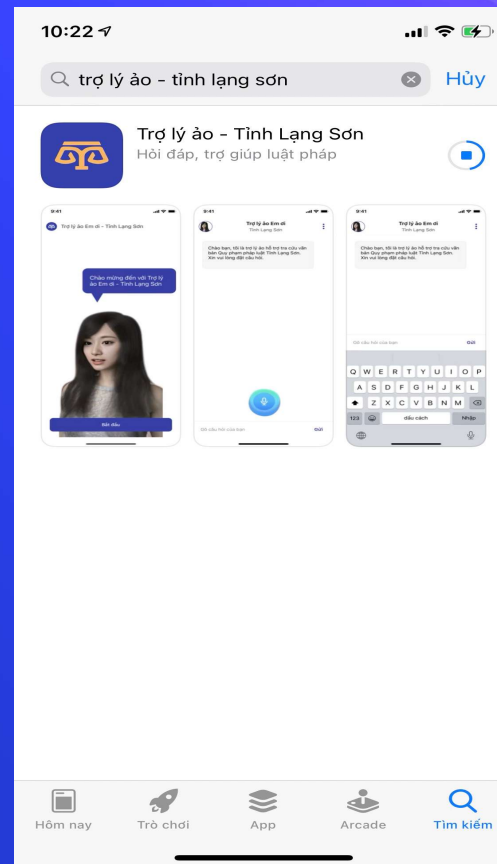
10:22

trợ lý ảo - tỉnh lạng sơn

Hủy

Trợ lý ảo - Tỉnh Lạng Sơn

Hỏi đáp, trợ giúp luật pháp

9:41

Trợ lý ảo Em ơi – Tỉnh Lạng Sơn

Chào mừng đến với Trợ lý ảo Em ơi – Tỉnh Lạng Sơn

Bắt đầu

9:41

Trợ lý ảo Em ơi

Tỉnh Lạng Sơn

Chào bạn, tôi là trợ lý ảo hỗ trợ tra cứu văn bản Quy phạm pháp luật Tỉnh Lạng Sơn. Xin vui lòng đặt câu hỏi.

Gõ câu hỏi của bạn

Gửi

9:41

Trợ lý ảo Em ơi

Tỉnh Lạng Sơn

Chào bạn, tôi là trợ lý ảo hỗ trợ tra cứu văn bản Quy phạm pháp luật Tỉnh Lạng Sơn. Xin vui lòng đặt câu hỏi.

Gõ câu hỏi của bạn

Gửi

Q W E R T Y U I O P
A S D F G H J K L
Z X C V B N M
123 dấu cách Nhập

Hôm nay

Trò chơi

App

Arcade

Tìm kiếm